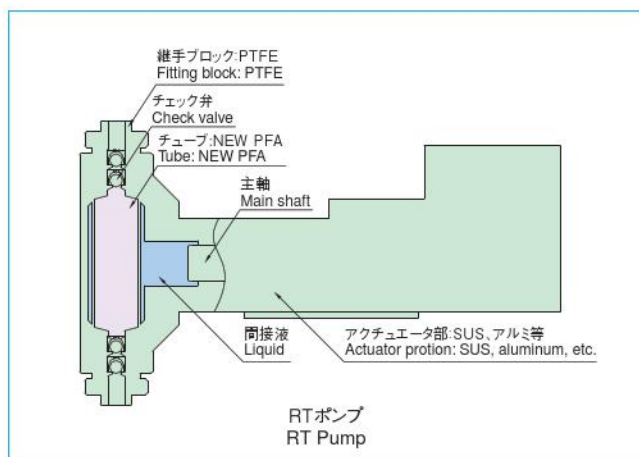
継手ブロック:PTFE
Fitting block: PTFE

チェック弁
Check valve

チューブ:NEW PFA
Tube: NEW PFA

主軸
Main shaft

間接液
Liquid

アクチュエータ部:SUS、アルミ等
Actuator protion: SUS, aluminum, etc.

RTポンプ
RT Pump